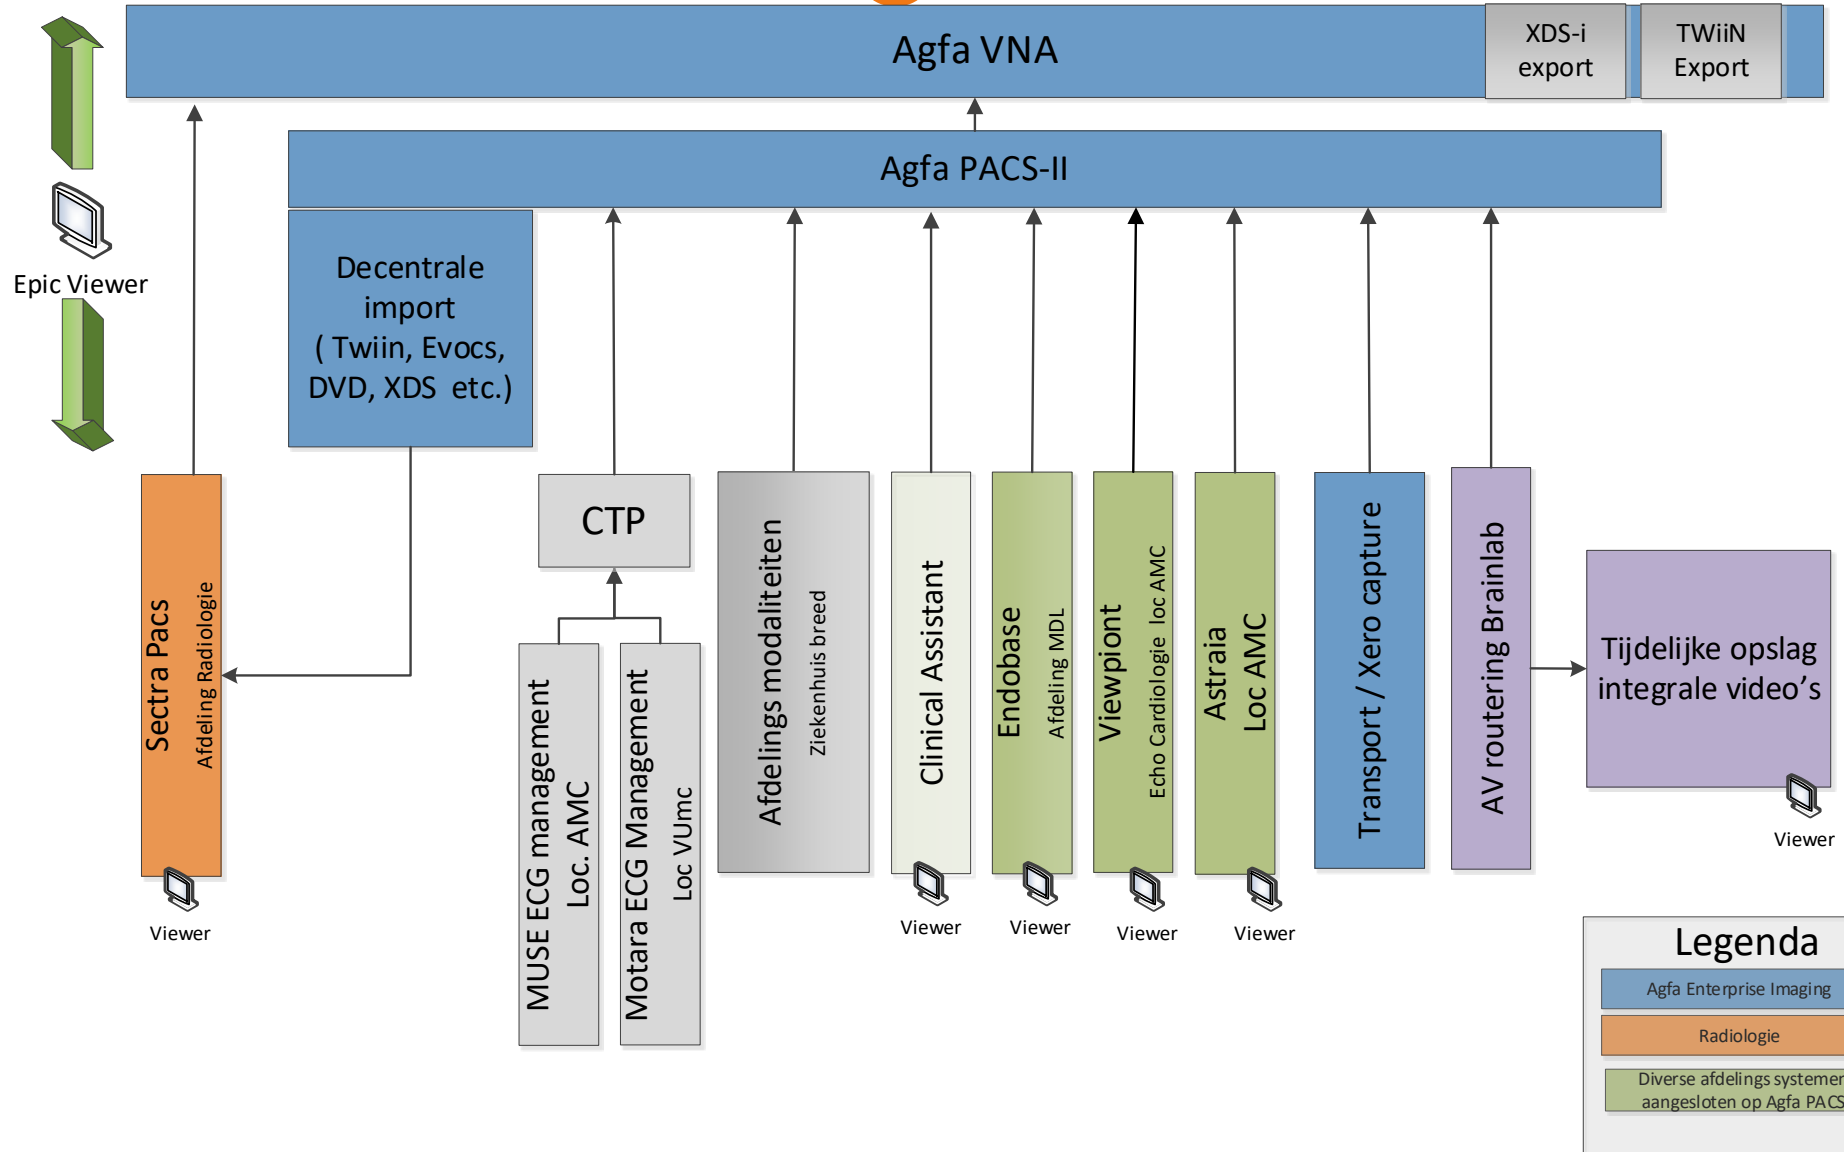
Agfa VNA

XDS-i export

TWiiN Export

Epic Viewer

Agfa PACS-II

Decentrale import ( Twiin, Evocs, DVD, XDS etc.)

Sectra Pacs
Afdeling Radiologie

Viewer

CTP

MUSE ECG management
Loc. AMC

Motara ECG Management
Loc VUmc

Afdelings modaliteiten
Ziekenhuis breed

Clinical Assistant

Viewer

Endobase
Afdeling MDL

Viewer

Viewpiont
Echo Cardiologie loc AMC

Viewer

Astraia
Loc AMC

Viewer

Transport / Xero capture

AV routering Brainlab

Tijdelijke opslag integrale video's

Viewer

Legenda

Agfa Enterprise Imaging

Radiologie

Diverse afdelings systemer aangesloten op Agfa PACS